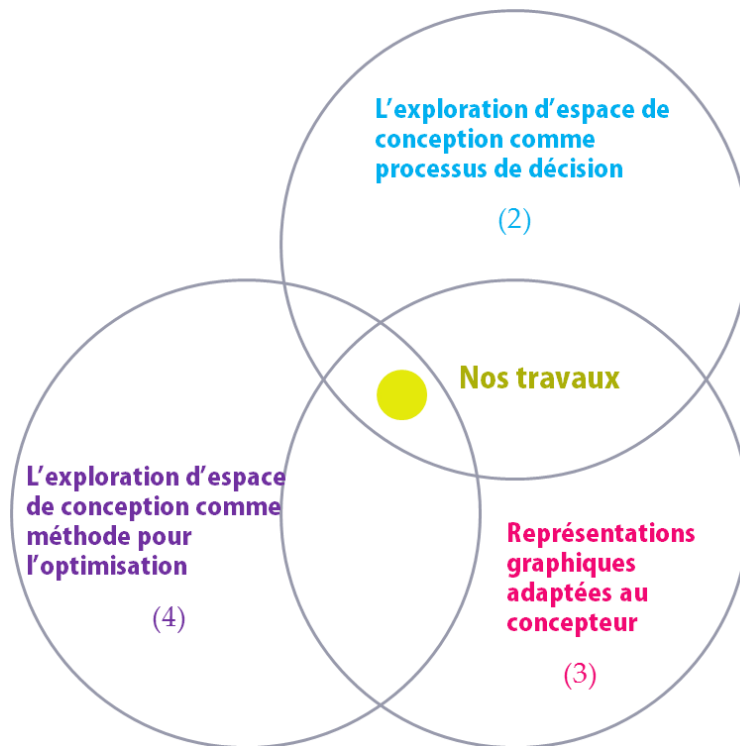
L’exploration d’espace de conception comme processus de décision

(2)

Nos travaux

L’exploration d’espace de conception comme méthode pour l’optimisation

(4)

Représentations graphiques adaptées au concepteur

(3)